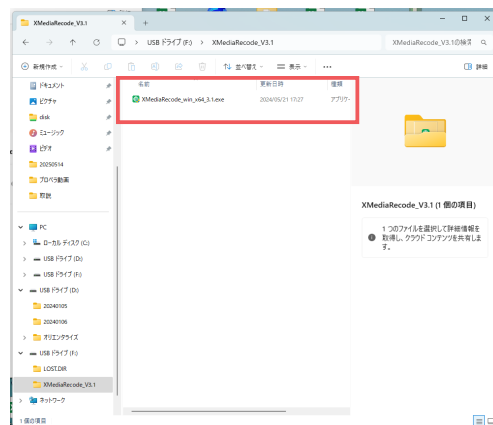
XMediaRecode_V3.1

USB ドライブ (F:) > XMediaRecode_V3.1

XMediaRecode_V3.1の検索

新規作成

並べ替え

表示

詳細

ドキュメント

ピクチャ

disk

ミュージック

ビデオ

20250514

プロペラ動画

取説

名前

更新日時

種類

XMediaRecode_win_x64_3.1.exe

2024/05/21 17:27

アプリケー

XMediaRecode_V3.1 (1 個の項目)

1 つのファイルを選択して詳細情報を取得し、クラウド コンテンツを共有します。

PC

ローカル ディスク (C:)

USB ドライブ (D:)

USB ドライブ (F:)

USB ドライブ (D:)

20240105

20240106

オリエンタライズ

USB ドライブ (F:)

LOST.DIR

XMediaRecode_V3.1

ネットワーク

1 個の項目